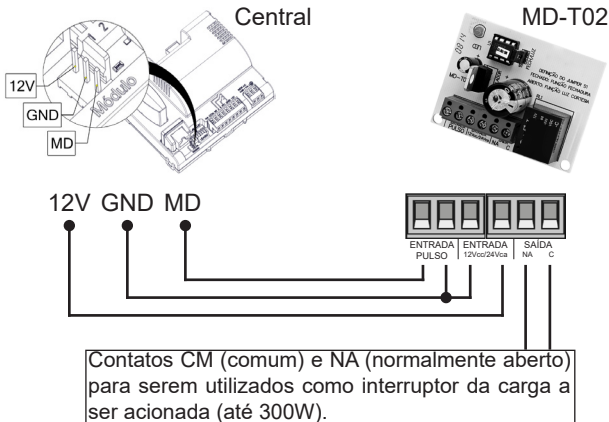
Central

MD-T02

12V

GND

MD

Módulo

2

1

MD-T02

PULSO

NA

C

12V GND MD

ENTRADA PULSO

ENTRADA 12Vcc/24Vca

SAÍDA
NA C

Contatos CM (comum) e NA (normalmente aberto) para serem utilizados como interruptor da carga a ser acionada (até 300W).